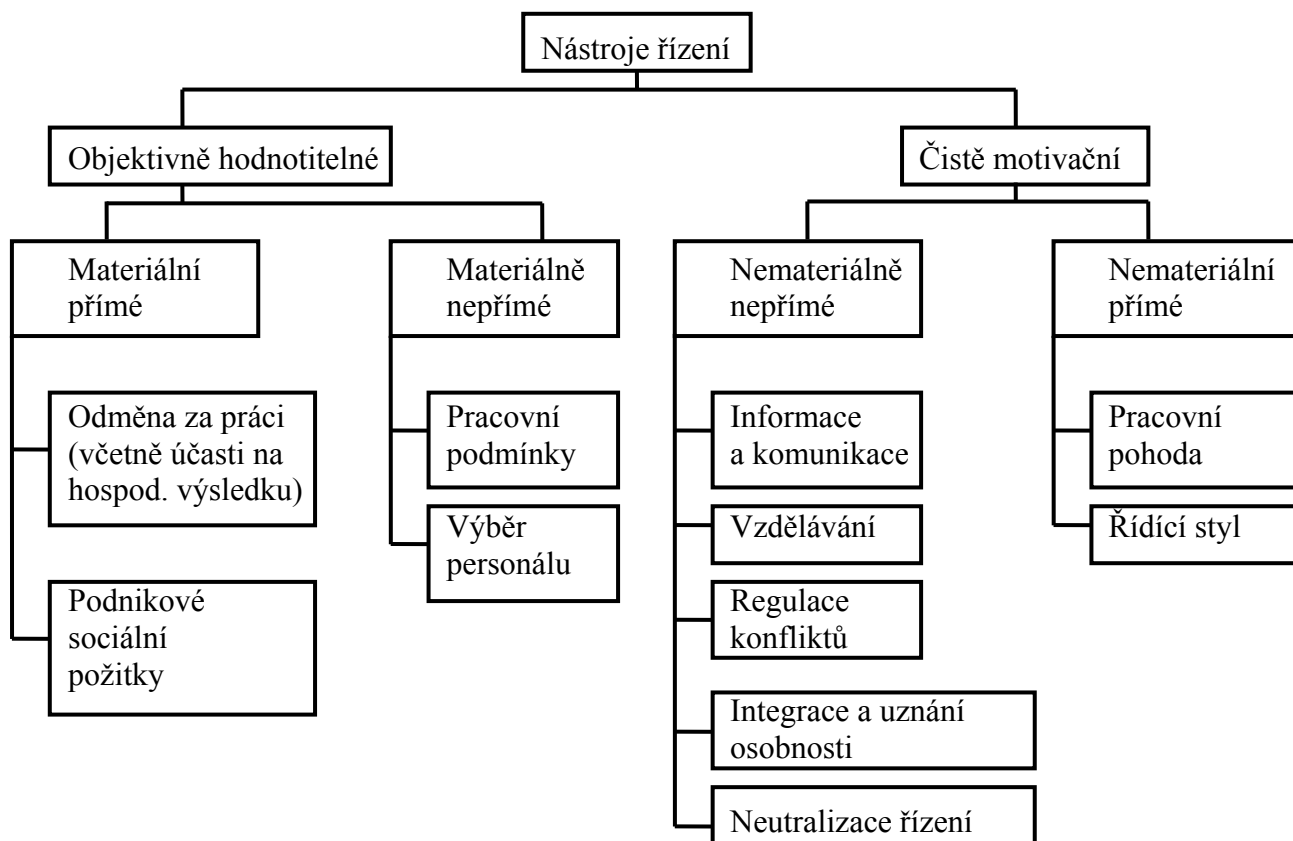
Nástroje řízení

Objektivně hodnotitelné

Čistě motivační

Materiální přímé

Materiálně nepřímé

Nemateriálně nepřímé

Nemateriální přímé

Odměna za práci (včetně účasti na hospod. výsledku)

Podnikové sociální požitky

Pracovní podmínky

Výběr personálu

Informace a komunikace

Vzdělávání

Regulace konfliktů

Integrace a uznání osobnosti

Neutralizace řízení

Pracovní pohoda

Řídící styl